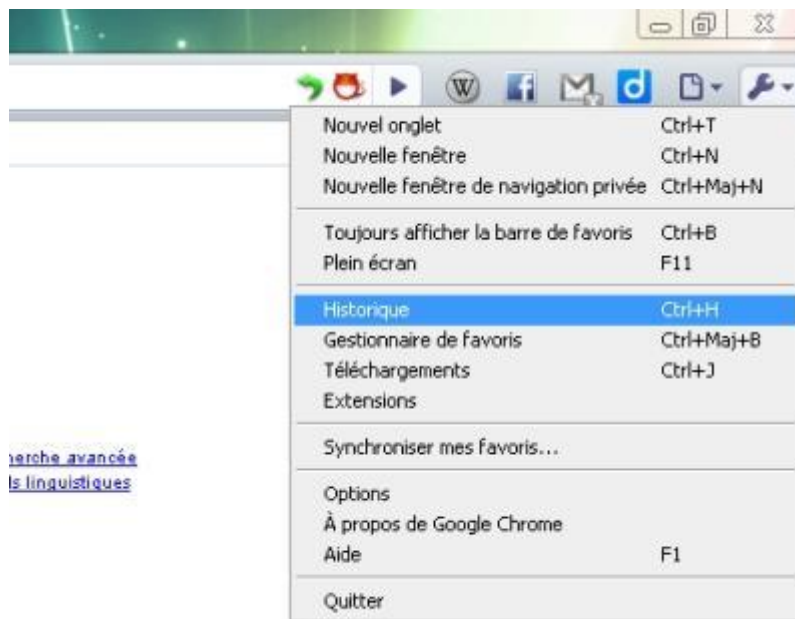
Nouvel onglet Ctrl+T
Nouvelle fenêtre Ctrl+N
Nouvelle fenêtre de navigation privée Ctrl+Maj+N

Toujours afficher la barre de favoris Ctrl+B
Plein écran F11

Historique Ctrl+H
Gestionnaire de favoris Ctrl+Maj+B
Téléchargements Ctrl+J
Extensions

Synchroniser mes favoris...

Options
À propos de Google Chrome
Aide F1

Quitter

herche avancée
ls linguistiques